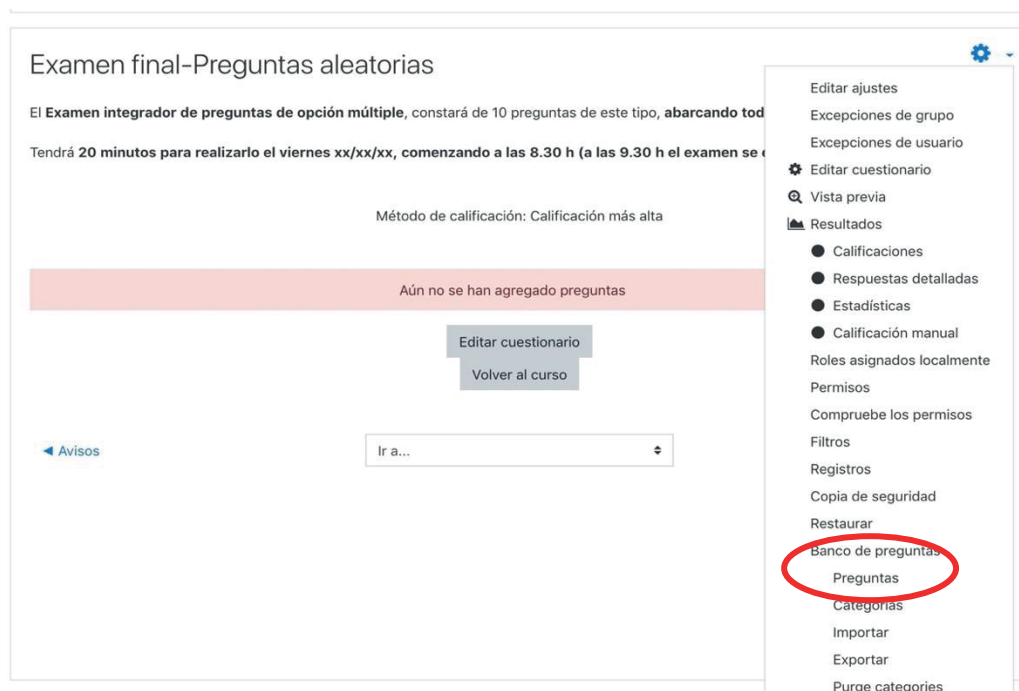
Examen final-Preguntas aleatorias

El **Examen integrador de preguntas de opción múltiple**, constará de 10 preguntas de este tipo, **abarcando tod**

Tendrá **20 minutos para realizarlo el viernes xx/xx/xx, comenzando a las 8.30 h (a las 9.30 h el examen se**

Método de calificación: Calificación más alta

Aún no se han agregado preguntas

Editar cuestionario

Volver al curso

◄ Avisos

Ir a...

Editar ajustes
Excepciones de grupo
Excepciones de usuario
Editar cuestionario
Vista previa
Resultados
Calificaciones
Respuestas detalladas
Estadísticas
Calificación manual
Roles asignados localmente
Permisos
Compruebe los permisos
Filtros
Registros
Copia de seguridad
Restaurar
Banco de preguntas
Preguntas
Categorías
Importar
Exportar
Purge categories